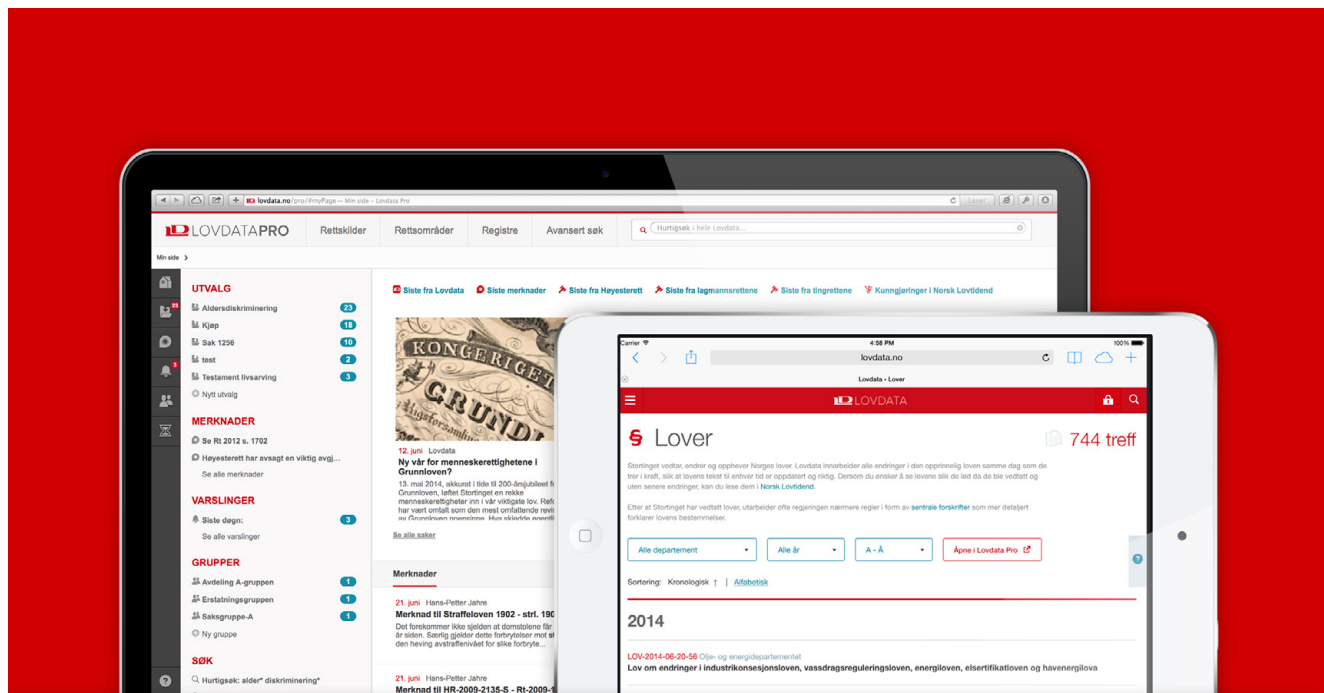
lovdata.no/pro/#myPage — Min side - Lovdata Pro

LOVDATAPRO Rettskilder Rettsområder Registre Avansert søk

Hurtigsøk i hele Lovdata...

Min side >

UTVALG
Aldersdiskriminering 23
Kjøp 18
Sak 1256 10
test 2
Testament livsarving 3
Nytt utvalg

MERKNADER
Se Rt 2012 s. 1702
Høyesterett har avsagt en viktig avgj...
Se alle merknader

VARSLINGER
Siste døgn: 3
Se alle varslinger

GRUPPER
Avdeling A-gruppen 1
Erstatningsgruppen 1
Saksgruppe-A 1
Ny gruppe

SØK
Hurtigsøk: alder* diskriminering*

Siste fra Lovdata Siste merknader Siste fra Høyesterett Siste fra lagmannsrettene Siste fra tingrettene Kunngjøringer i Norsk Lovtidend

KONGERIGET GRUNDL

12. juni Lovdata
Ny vår for menneskerettighetene i Grunnloven?
13. mai 2014, akkurat i tide til 200-årsjubileet fo Grunnloven, løftet Stortinget en rekke menneskerettigheter inn i vår viktigste lov. Ref har vært omtalt som den mest omfattende rev av Grunnloven noensinne. Hva skiedde egentli

Se alle saker

Merknader

21. juni Hans-Petter Jahre
Merknad til Straffeloven 1902 - strl. 190
Det forekommer ikke sjelden at domstolene får år siden. Særlig gjelder dette forbrytelser mot sl den heving avstraffelivået for slike forbryte...

21. juni Hans-Petter Jahre
Merknad til HR-2009-2135-S - Rt-2009-1

Carrier 4:58 PM 100%
lovdata.no
Lovdata - Lover

LOVDATA

§ Lover 744 treff

Stortinget vedtar, endrer og opphever Norges lover. Lovdata innarbeider alle endringer i den opprinnelig loven samme dag som de trer i kraft, slik at lovens tekst til enhver tid er oppdatert og riktig. Dersom du ønsker å se lovene slik de led da de ble vedtatt og uten senere endringer, kan du lese dem i Norsk Lovtidend.

Etter at Stortinget har vedtatt lover, utarbeider ofte regjeringen nærmere regler i form av sentrale forskrifter som mer detaljert forklarer lovens bestemmelser.

Alle departement Alle år A - Å Åpne i Lovdata Pro

Sortering: Kronologisk ↑ | Alfabetisk

2014

LOV-2014-06-20-56 Olje- og energidepartementet
Lov om endringer i industrikonsesjonsloven, vassdragsreguleringsloven, energiloven, elsertifikatloven og havenergilova